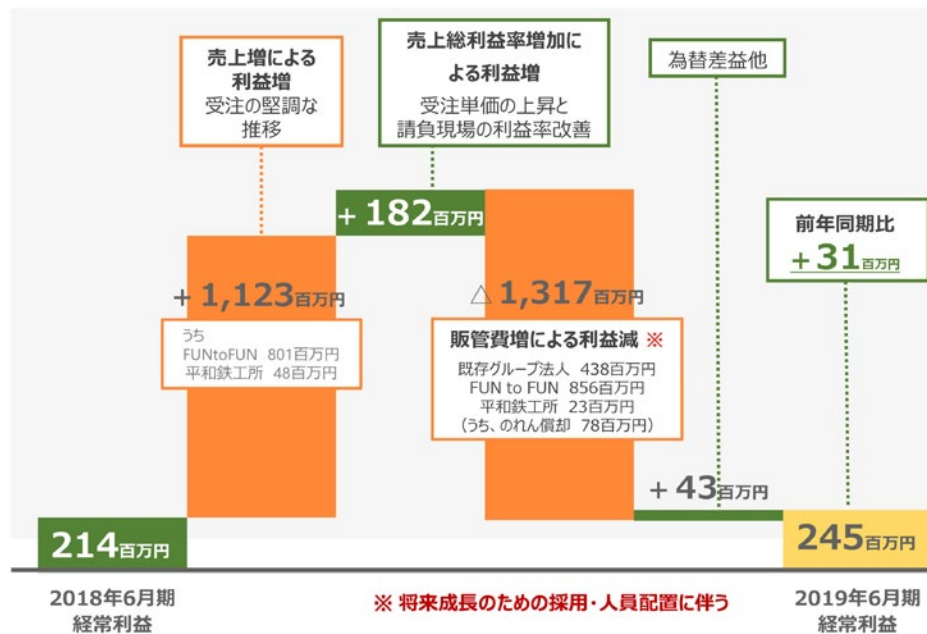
売上増による利益増
受注の堅調な推移

売上総利益率増加による利益増
受注単価の上昇と請負現場の利益率改善

為替差益他

＋182百万円

前年同期比
＋31百万円

＋1,123百万円

うち
FUNtoFUN 801百万円
平和鉄工所 48百万円

△1,317百万円

販管費増による利益減 ※
既存グループ法人 438百万円
FUN to FUN 856百万円
平和鉄工所 23百万円
（うち、のれん償却 78百万円）

＋43百万円

214百万円

245百万円

2018年6月期
経常利益

※ 将来成長のための採用・人員配置に伴う

2019年6月期
経常利益